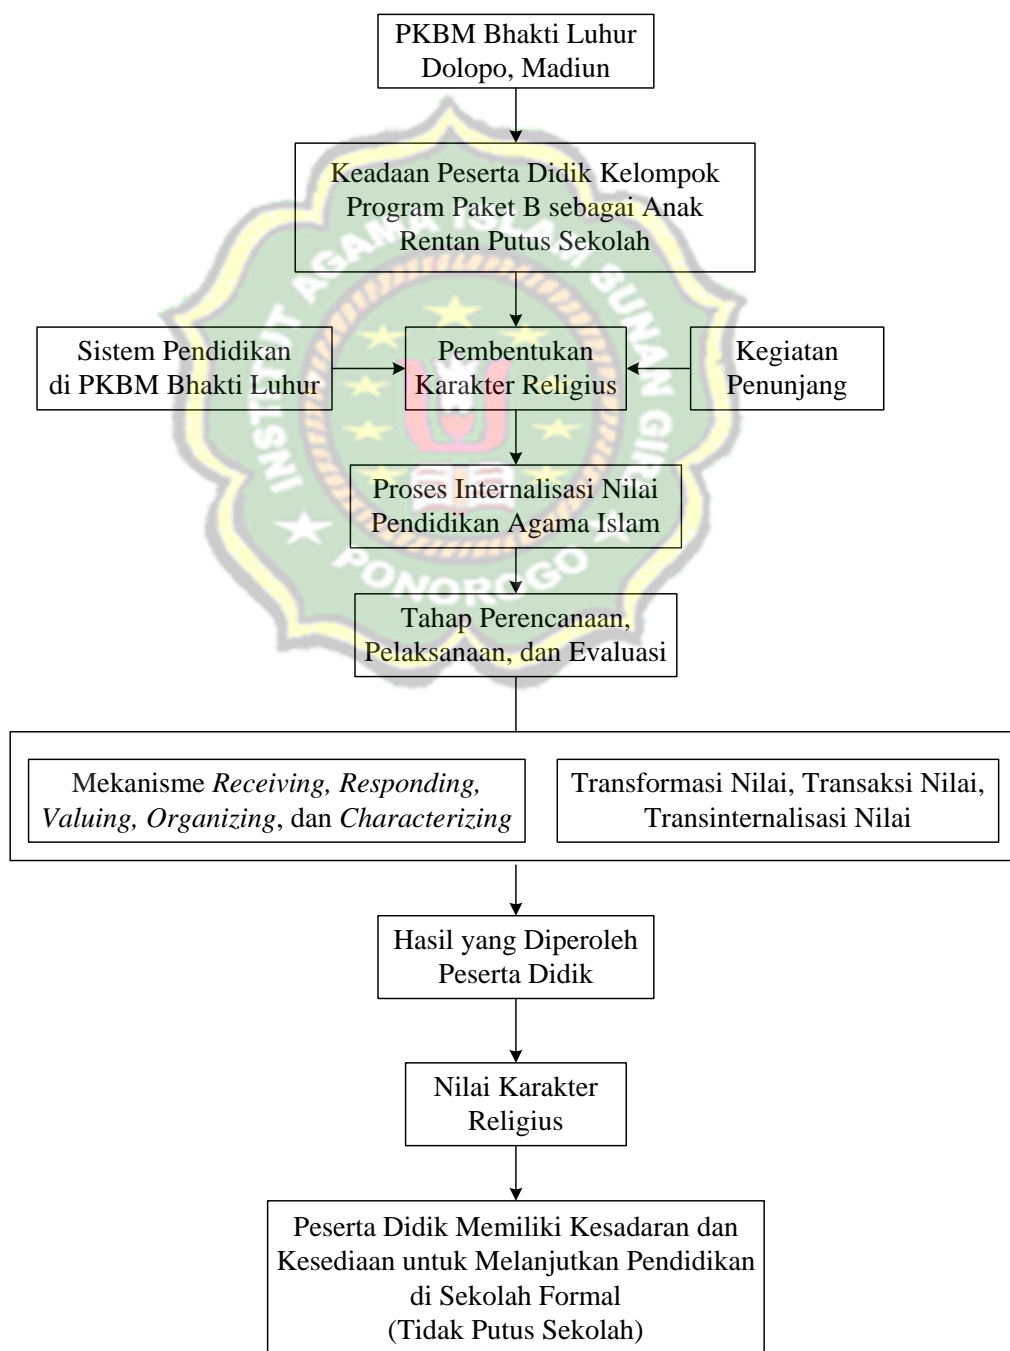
PKBM Bhakti Luhur Dolopo, Madiun

Keadaan Peserta Didik Kelompok Program Paket B sebagai Anak Rentan Putus Sekolah

Sistem Pendidikan di PKBM Bhakti Luhur

Pembentukan Karakter Religius

Kegiatan Penunjang

Proses Internalisasi Nilai Pendidikan Agama Islam

Tahap Perencanaan, Pelaksanaan, dan Evaluasi

Mekanisme *Receiving, Responding, Valuing, Organizing*, dan *Characterizing*

Transformasi Nilai, Transaksi Nilai, Transinternalisasi Nilai

Hasil yang Diperoleh Peserta Didik

Nilai Karakter Religius

Peserta Didik Memiliki Kesadaran dan Kesediaan untuk Melanjutkan Pendidikan di Sekolah Formal (Tidak Putus Sekolah)

INSTITUT AGAMA ISLAM NEGERI SUNAN GIRI PONOROGO